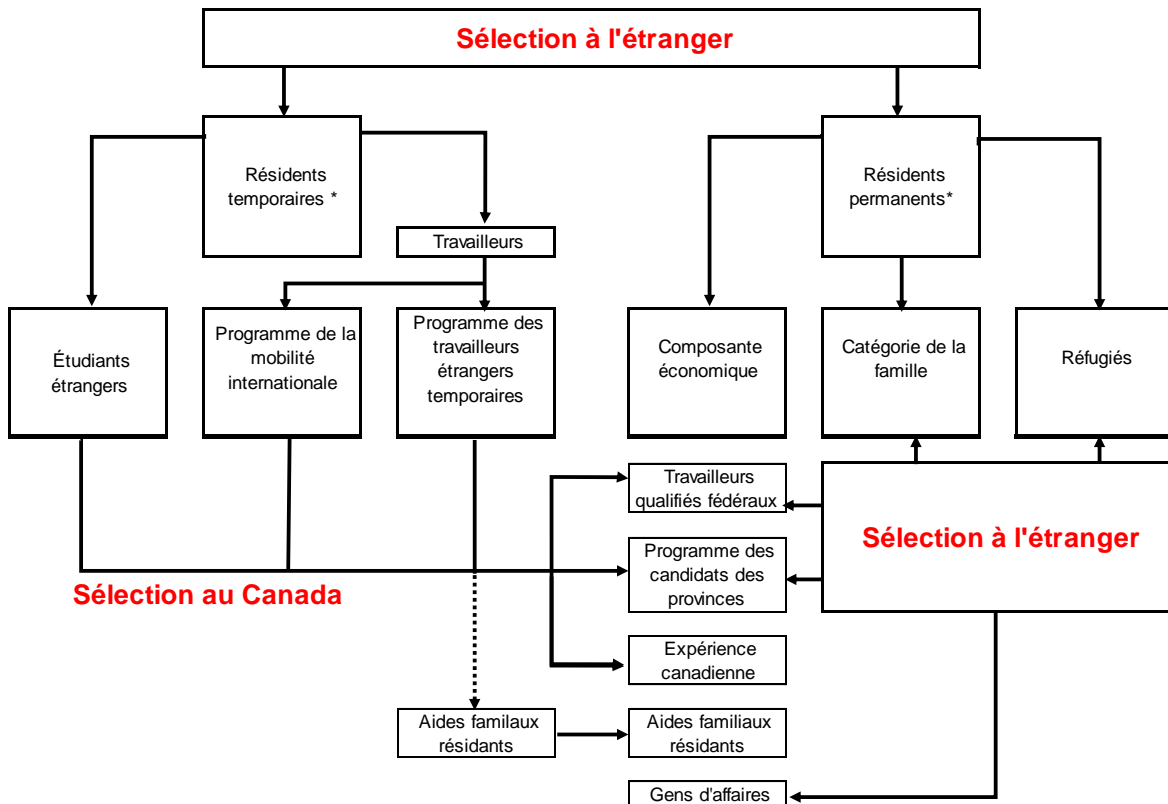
Sélection à l'étranger

Résidents temporaires *

Travailleurs

Résidents permanents*

Étudiants étrangers

Programme de la mobilité internationale

Programme des travailleurs étrangers temporaires

Composante économique

Catégorie de la famille

Réfugiés

Travailleurs qualifiés fédéraux

Sélection à l'étranger

Programme des candidats des provinces

Sélection au Canada

Expérience canadienne

Aides familaux résidants

Aides familiaux résidants

Gens d'affaires